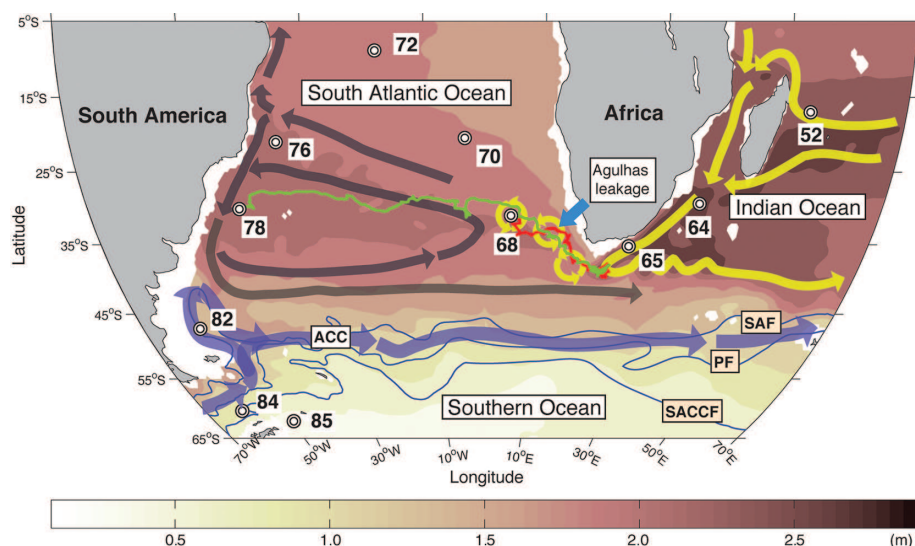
5°S
72
15°S
South Atlantic Ocean
South America
Africa
52
76
70
25°S
Agulhas leakage
78
64
Indian Ocean
68
35°S
65
Latitude
45°S
82
ACC
SAF
PF
55°S
84
Southern Ocean
SACCF
85
65°S
70°W
50°W
30°W
10°W
10°E
30°E
50°E
70°E
Longitude
0.5
1.0
1.5
2.0
2.5
(m)